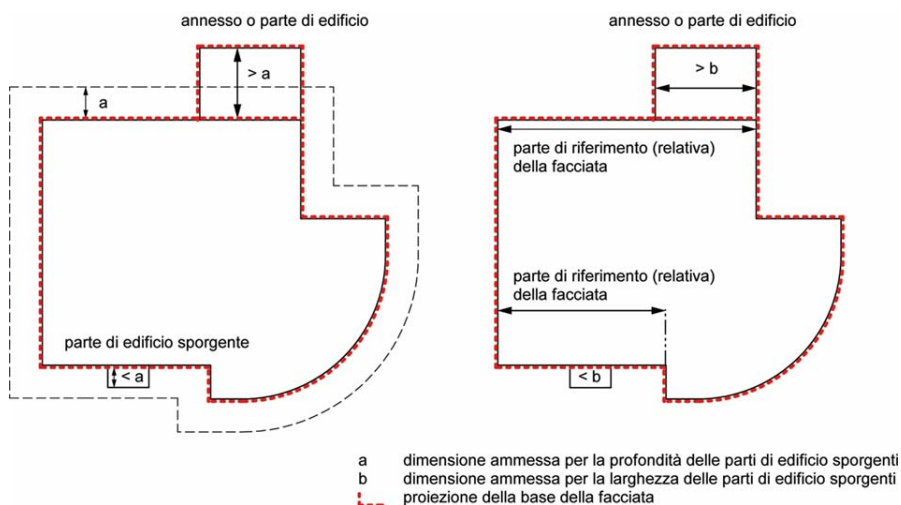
annesso o parte di edificio

> a

a

parte di edificio sporgente

< a

annesso o parte di edificio

> b

parte di riferimento (relativa) della facciata

parte di riferimento (relativa) della facciata

< b

a dimensione ammessa per la profondità delle parti di edificio sporgenti
b dimensione ammessa per la larghezza delle parti di edificio sporgenti
proiezione della base della facciata